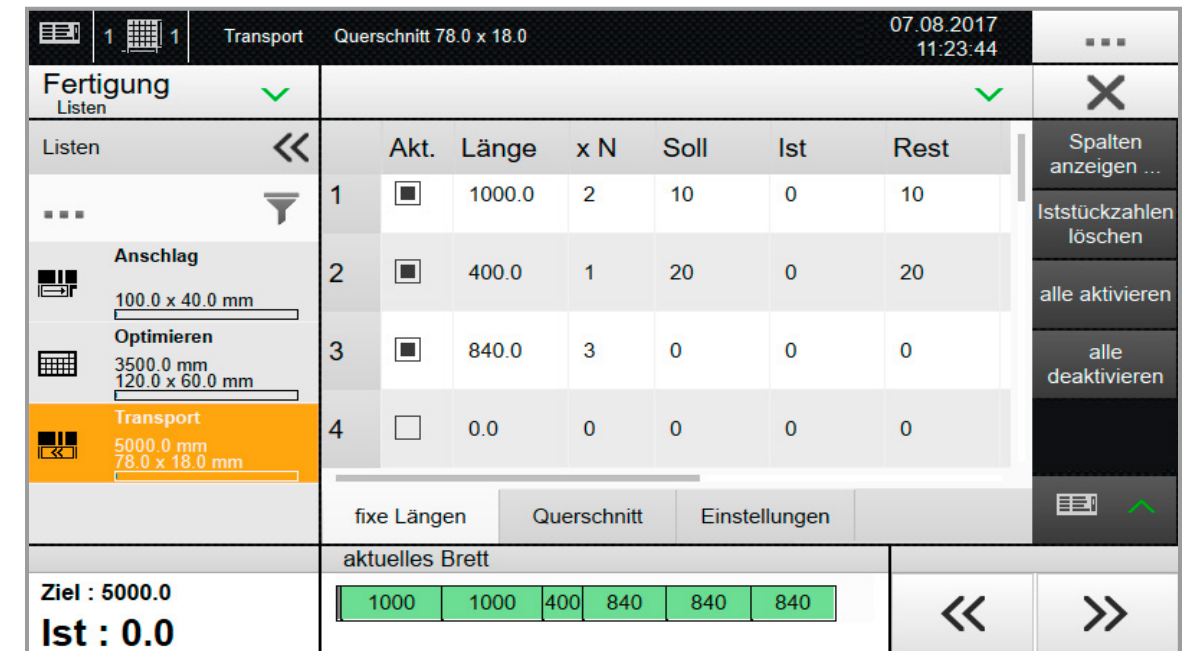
1 1 Transport Querschnitt 78.0 x 18.0 07.08.2017 11:23:44

Fertigung
Listen

Listen

Anschlag
100.0 x 40.0 mm

Optimieren
3500.0 mm
120.0 x 60.0 mm

Transport
5000.0 mm
78.0 x 18.0 mm

| | Akt. | Länge | x N | Soll | Ist | Rest |
|---|---|---|---|---|---|---|
| 1 | ■ | 1000.0 | 2 | 10 | 0 | 10 |
| 2 | ■ | 400.0 | 1 | 20 | 0 | 20 |
| 3 | ■ | 840.0 | 3 | 0 | 0 | 0 |
| 4 | □ | 0.0 | 0 | 0 | 0 | 0 |

Spalten anzeigen ...
Iststückzahlen löschen
alle aktivieren
alle deaktivieren

fixe Längen | Querschnitt | Einstellungen

aktuelles Brett
1000 | 1000 | 400 | 840 | 840 | 840

Ziel : 5000.0
Ist : 0.0